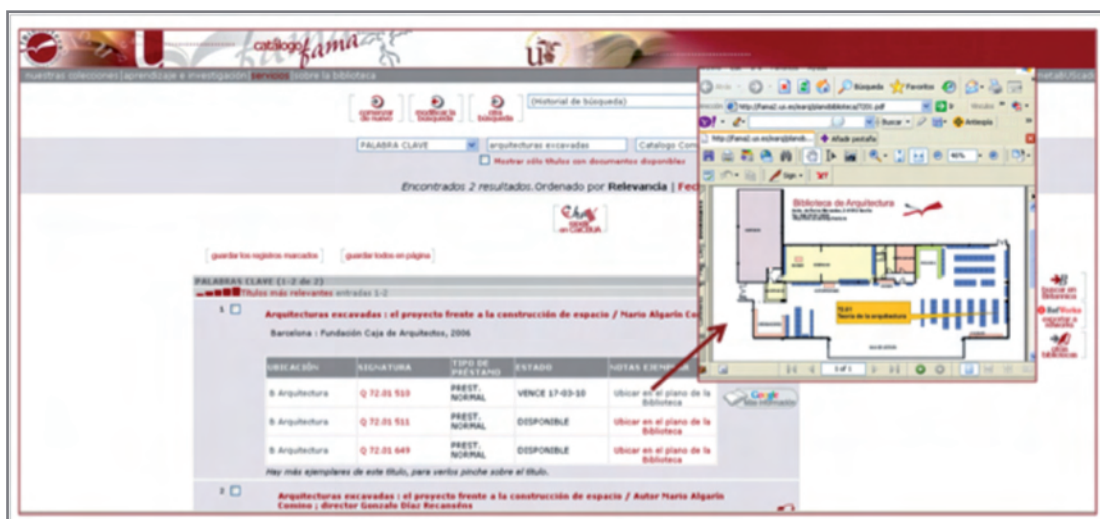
catálogo fama

nuestras colecciones | aprendizaje e investigación | servicios | sobre la biblioteca

comenzar de nuevo | modificación búsqueda | otra búsqueda | (Historial de búsqueda)

PALABRA CLAVE | arquitecturas excavadas | Catalogo Com

Mostrar sólo títulos con documentos disponibles

Encontrados 2 resultados. Ordenado por Relevancia | Fec

guardar los registros marcados | guardar todos en página

PALABRAS CLAVE (1-2 de 2)

Títulos más relevantes entradas 1-2

1 Arquitecturas excavadas : el proyecto frente a la construcción de espacio / Mario Algarín Co

Barcelona : Fundación Caja de Arquitectos, 2006

| UBICACIÓN | SIGNATURA | TIPO DE PRÉSTAMO | ESTADO | NOTAS EJEMPLAR |
|---|---|---|---|---|
| B Arquitectura | Q 72.01 510 | PREST. NORMAL | VENCE 17-03-10 | Ubicar en el plano de la Biblioteca |
| B Arquitectura | Q 72.01 511 | PREST. NORMAL | DISPONIBLE | Ubicar en el plano de la Biblioteca |
| B Arquitectura | Q 72.01 649 | PREST. NORMAL | DISPONIBLE | Ubicar en el plano de la Biblioteca |

Hay más ejemplares de este título, para verlos pinche sobre el título.

2 Arquitecturas excavadas : el proyecto frente a la construcción de espacio / Autor Mario Algarín Comino ; director Gonzalo Díaz Recasens

Búsqueda | Favoritos

http://fama2.us.es/earq/planoBiblioteca/7201.pdf

Buscar | Antiespía

Añadir pestaña

Biblioteca de Arquitectura

72.01 Teoría de la arquitectura

1 of 1

Buscar en Biblioteca | RefWorks exportar a | Mis bibliotecas